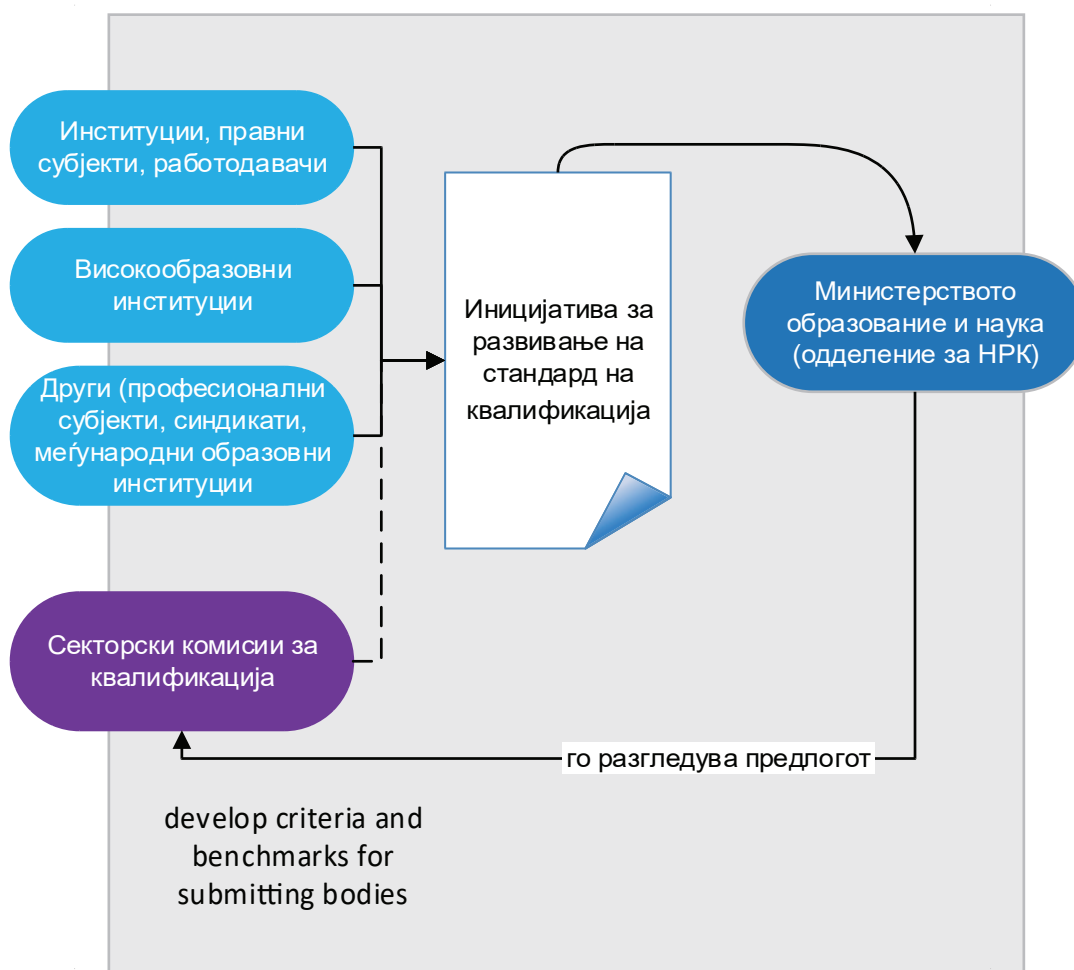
Институции, правни субјекти, работодавачи

Високообразовни институции

Други (професионални субјекти, синдикати, меѓународни образовни институции

Секторски комисии за квалификација

Иницијатива за развивање на стандард на квалификација

Министерството образование и наука (одделение за НРК)

го разгледува предлогот

develop criteria and benchmarks for submitting bodies